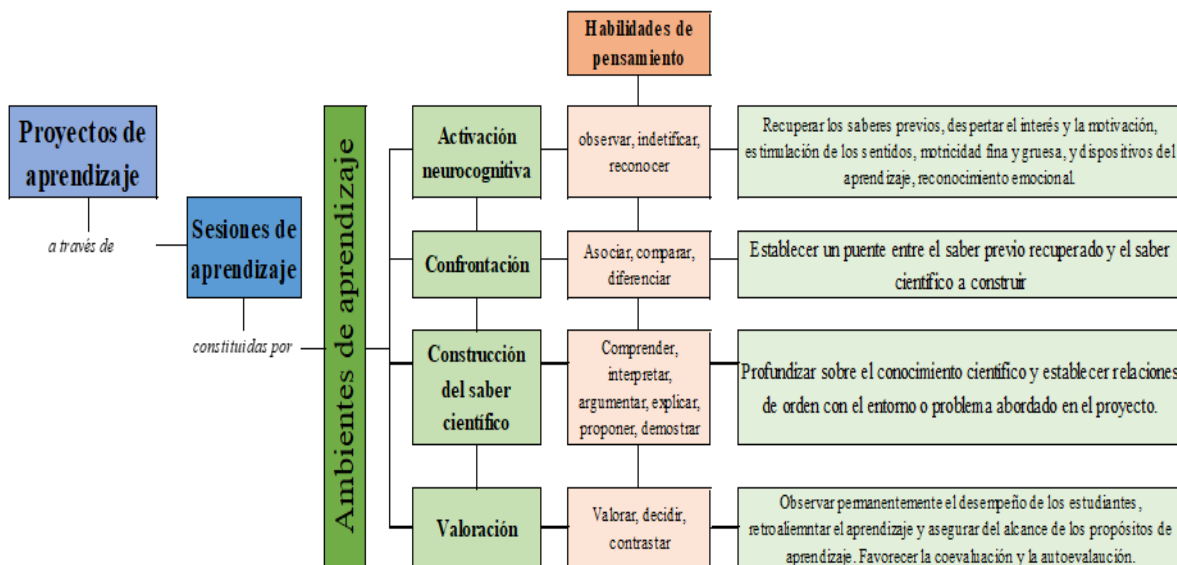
Habilidades de pensamiento

Proyectos de aprendizaje

a través de

Sesiones de aprendizaje

constituidas por

Ambientes de aprendizaje

Activación neurocognitiva

observar, indetificar, reconocer

Recuperar los saberes previos, despertar el interés y la motivación, estimulación de los sentidos, motricidad fina y gruesa, y dispositivos del aprendizaje, reconocimiento emocional.

Confrontación

Asociar, comparar, diferenciar

Establecer un puente entre el saber previo recuperado y el saber científico a construir

Construcción del saber científico

Comprender, interpretar, argumentar, explicar, proponer, demostrar

Profundizar sobre el conocimiento científico y establecer relaciones de orden con el entorno o problema abordado en el proyecto.

Valoración

Valorar, decidir, contrastar

Observar permanentemente el desempeño de los estudiantes, retroaliemntar el aprendizaje y asegurar del alcance de los propósitos de aprendizaje. Favorecer la coevaluación y la autoevaluación.